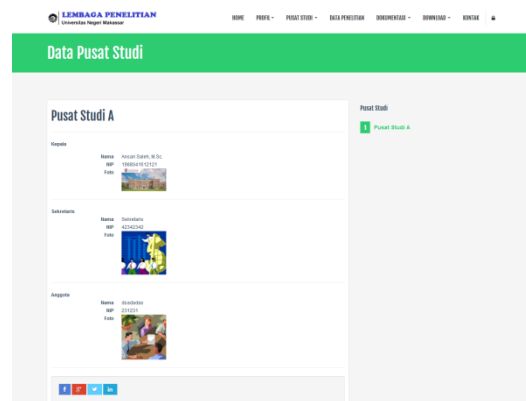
LEMBAGA PENELITIAN
Universitas Negeri Makassar

HOME PROFIL PUSAT STUDI DATA PENELITIAN DOKUMENTASI DOWNLOAD KONTAK

Data Pusat Studi

Pusat Studi A

Kepala

Nama Ansari Saleh, M.Sc.
NIP 198804101121
Foto

Sekretaris

Nama Sembarang
NIP 42342342
Foto

Anggota

Nama Anadasdas
NIP 231231
Foto

f g+ t in

Pusat Studi

1 Pusat Studi A